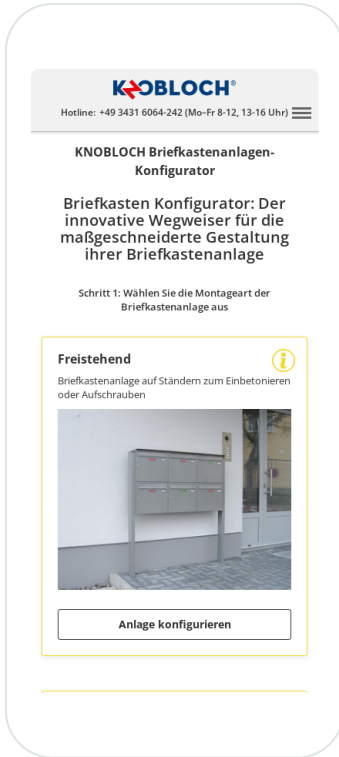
KNOBLOCH®

Hotline: +49 3431 6064-242 (Mo-Fr 8-12, 13-16 Uhr)

KNOBLOCH Briefkastenanlagen-Konfigurator

Briefkasten Konfigurator: Der innovative Wegweiser für die maßgeschneiderte Gestaltung ihrer Briefkastenanlage

Schritt 1: Wählen Sie die Montageart der Briefkastenanlage aus

Freistehend

Briefkastenanlage auf Ständern zum Einbetonieren oder Aufschrauben

Anlage konfigurieren